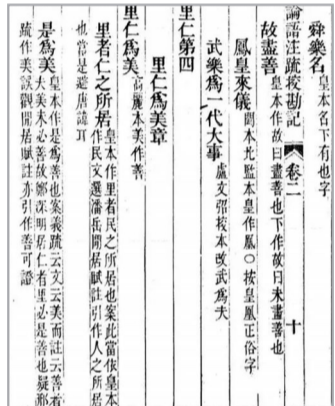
舜樂名皇本名下有也字

論語注疏校勘記　卷二　十

故盡善皇本作故曰盡善也下作故曰未盡善也

鳳皇來儀閩本北監本皇作凰○按皇凰正俗字

武樂爲一代大事纂文弨校本改武爲夫

里仁第四

里仁爲美章

里仁爲美高麗本美作善

里者仁之所居皇本作里者民之所居也案此當依皇本作民文選潘岳閒居賦注引作人之所居也當是避唐諱耳

是爲美皇本作是爲善也案義疏云文云美而注云善者美大美未必善故鄭注明居仁者里必是善也疑邪疏作美誤閒居賦注亦引作善可證